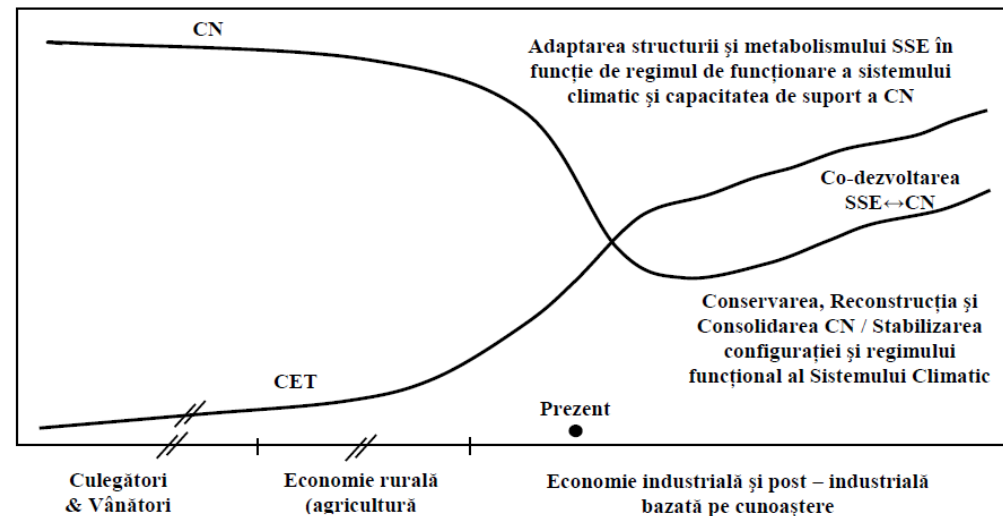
CN

Adaptarea structurii şi metabolismului SSE în funcţie de regimul de funcţionare a sistemului climatic şi capacitatea de suport a CN

Co-dezvoltarea SSE↔CN

Conservarea, Reconstrucţia şi Consolidarea CN / Stabilizarea configuraţiei şi regimului funcţional al Sistemului Climatic

CET

Prezent

Culegători & Vânători

Economie rurală (agricultură

Economie industrială şi post – industrială bazată pe cunoaştere